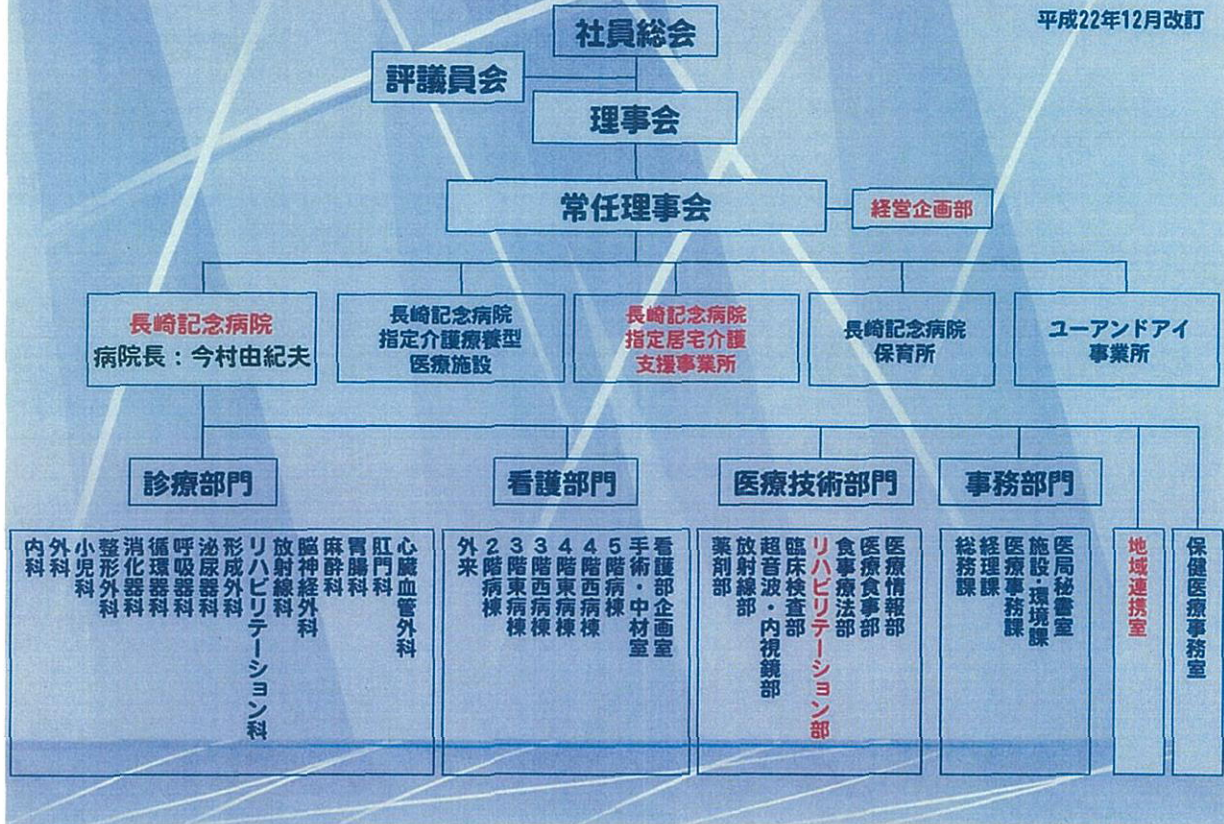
平成22年12月改訂

社員総会

評議員会

理事会

常任理事会

経営企画部

長崎記念病院
病院長：今村由紀夫

長崎記念病院
指定介護療養型
医療施設

長崎記念病院
指定居宅介護
支援事業所

長崎記念病院
保育所

ユーアンドアイ
事業所

診療部門

心臓血管外科
肛門科
胃腸科
麻酔科
脳神経外科
放射線科
リハビリテーション科
形成外科
泌尿器科
呼吸器科
循環器科
消化器科
整形外科
小児科
外科
内科

看護部門

看護部企画室
手術・中材室
5階病棟
4階西病棟
4階東病棟
3階西病棟
3階東病棟
2階病棟
外来

医療技術部門

医療情報部
医療食事部
食事療法部
リハビリテーション部
臨床検査部
超音波・内視鏡部
放射線部
薬剤部

事務部門

医局秘書室
施設・環境課
医療事務課
経理課
総務課

地域連携室

保健医療事務室